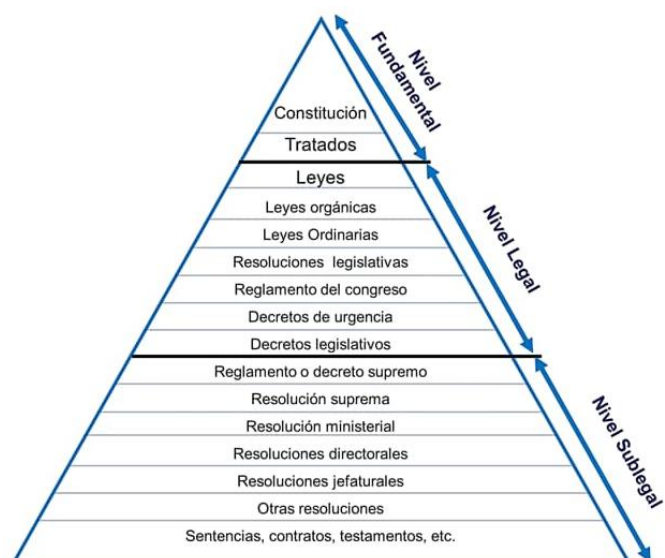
Constitución
Tratados
Leyes
Leyes orgánicas
Leyes Ordinarias
Resoluciones legislativas
Reglamento del congreso
Decretos de urgencia
Decretos legislativos
Reglamento o decreto supremo
Resolución suprema
Resolución ministerial
Resoluciones directorales
Resoluciones jefaturales
Otras resoluciones
Sentencias, contratos, testamentos, etc.

Nivel Fundamental
Nivel Legal
Nivel Sublegal